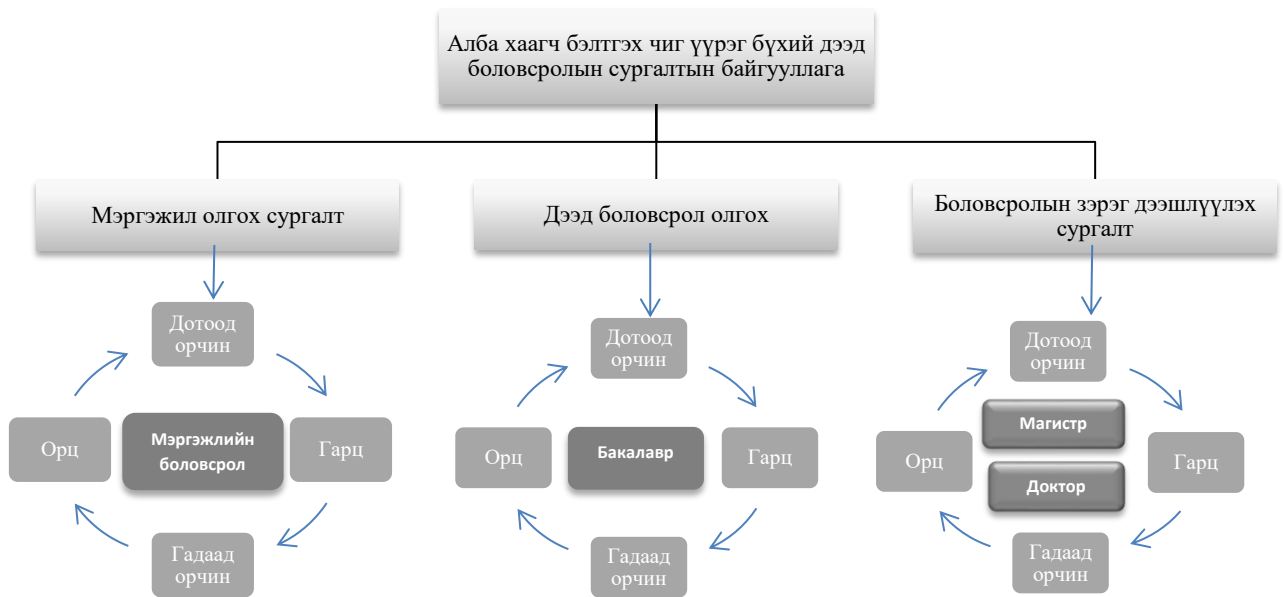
Алба хаагч бэлтгэх чиг үүрэг бүхий дээд боловсролын сургалтын байгууллага

Мэргэжил олгох сургалт

Дотоод орчин

Орц

Мэргэжлийн боловсрол

Гарц

Гадаад орчин

Дээд боловсрол олгох

Дотоод орчин

Орц

Бакалавр

Гарц

Гадаад орчин

Боловсролын зэрэг дээшлүүлэх сургалт

Дотоод орчин

Орц

Магистр

Доктор

Гарц

Гадаад орчин